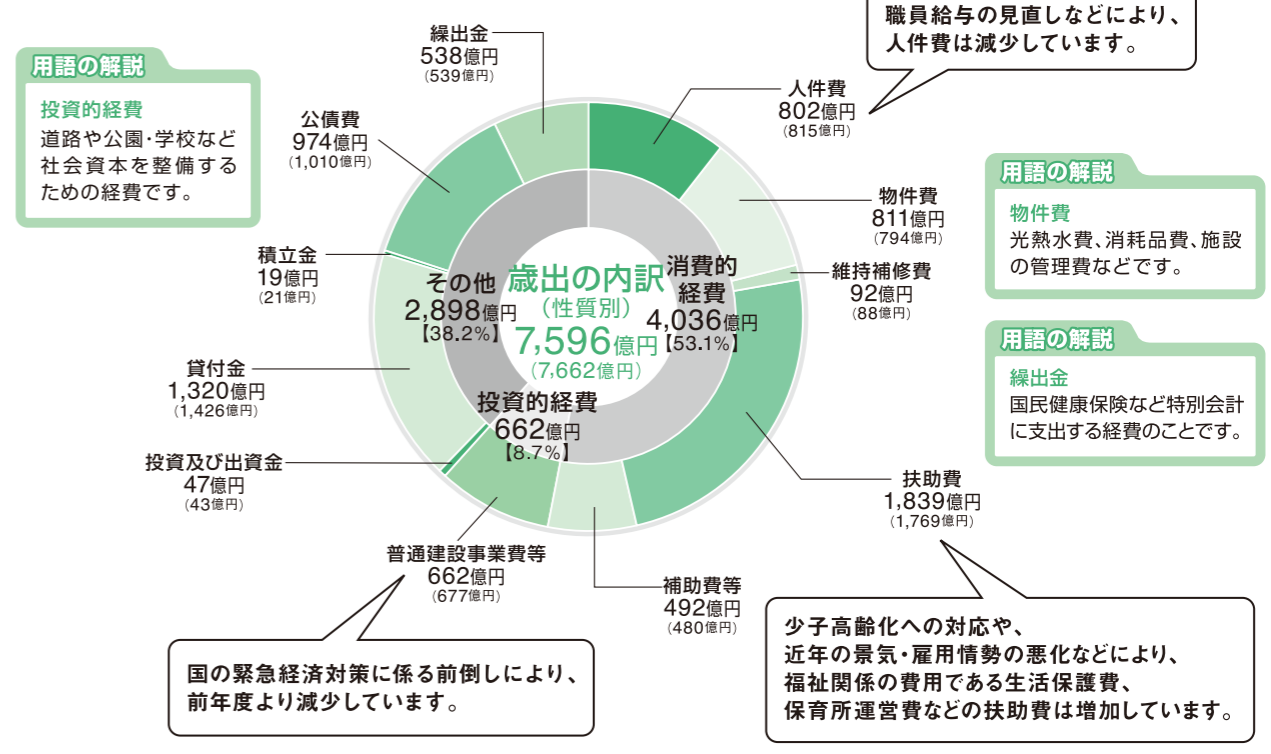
用語の解説

投資的経費
道路や公園・学校など社会資本を整備するための経費です。

繰出金
538億円
(539億円)

公債費
974億円
(1,010億円)

積立金
19億円
(21億円)

貸付金
1,320億円
(1,426億円)

投資及び出資金
47億円
(43億円)

職員給与の見直しなどにより、人件費は減少しています。

人件費
802億円
(815億円)

物件費
811億円
(794億円)

維持補修費
92億円
(88億円)

用語の解説

物件費
光熱水費、消耗品費、施設の管理費などです。

用語の解説

繰出金
国民健康保険など特別会計に支出する経費のことです。

その他
2,898億円
【38.2%】

歳出の内訳
(性質別)
7,596億円
(7,662億円)

消費的経費
4,036億円
【53.1%】

投資的経費
662億円
【8.7%】

扶助費
1,839億円
(1,769億円)

普通建設事業費等
662億円
(677億円)

補助費等
492億円
(480億円)

国の緊急経済対策に係る前倒しにより、前年度より減少しています。

少子高齢化への対応や、近年の景気・雇用情勢の悪化などにより、福祉関係の費用である生活保護費、保育所運営費などの扶助費は増加しています。